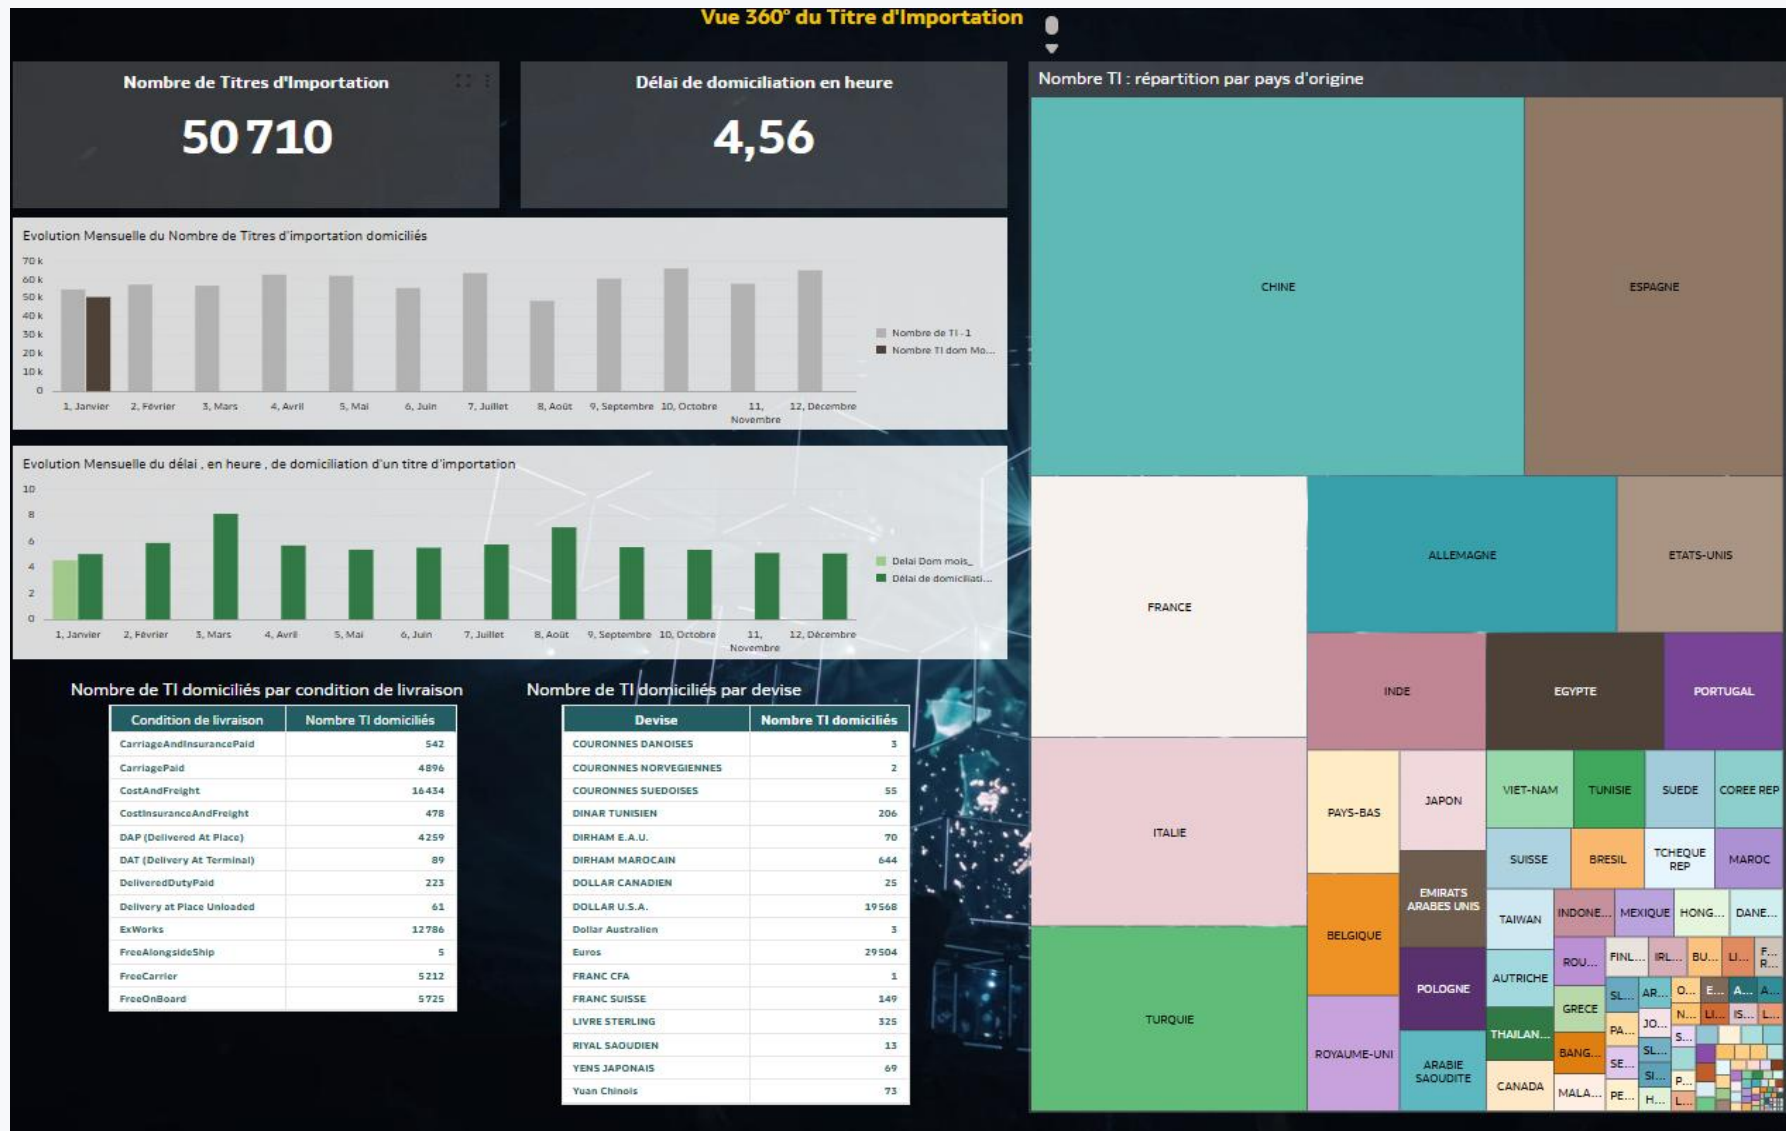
Vue 360° du Titre d'Importation

Nombre de Titres d'Importation
50 710

Délai de domiciliation en heure
4,56

Evolution Mensuelle du Nombre de Titres d'importation domiciliés
70 k
60 k
50 k
40 k
30 k
20 k
10 k
0
1, Janvier 2, Février 3, Mars 4, Avril 5, Mai 6, Juin 7, Juillet 8, Août 9, Septembre 10, Octobre 11, Novembre 12, Décembre
Nombre de TI - 1
Nombre TI dom Mo...

Evolution Mensuelle du délai , en heure , de domiciliation d'un titre d'importation
10
8
6
4
2
0
1, Janvier 2, Février 3, Mars 4, Avril 5, Mai 6, Juin 7, Juillet 8, Août 9, Septembre 10, Octobre 11, Novembre 12, Décembre
Delai Dom mois_
Délai de domiciliati...

Nombre de TI domiciliés par condition de livraison

| Condition de livraison | Nombre TI domiciliés |
|---|---|
| CarriageAndInsurancePaid | 542 |
| CarriagePaid | 4896 |
| CostAndFreight | 16434 |
| CostInsuranceAndFreight | 478 |
| DAP (Delivered At Place) | 4259 |
| DAT (Delivery At Terminal) | 89 |
| DeliveredDutyPaid | 223 |
| Delivery at Place Unloaded | 61 |
| ExWorks | 12786 |
| FreeAlongsideShip | 5 |
| FreeCarrier | 5212 |
| FreeOnBoard | 5725 |

Nombre de TI domiciliés par devise

| Devise | Nombre TI domiciliés |
|---|---|
| COURONNES DANOISES | 3 |
| COURONNES NORVEGIENNES | 2 |
| COURONNES SUEDOISES | 55 |
| DINAR TUNISIEN | 206 |
| DIRHAM E.A.U. | 70 |
| DIRHAM MAROCAIN | 644 |
| DOLLAR CANADIEN | 25 |
| DOLLAR U.S.A. | 19568 |
| Dollar Australien | 3 |
| Euros | 29504 |
| FRANC CFA | 1 |
| FRANC SUISSE | 149 |
| LIVRE STERLING | 325 |
| RIYAL SAOUDIEN | 13 |
| YENS JAPONAIS | 69 |
| Yuan Chinois | 73 |

Nombre TI : répartition par pays d'origine
CHINE
ESPAGNE
FRANCE
ALLEMAGNE
ETATS-UNIS
INDE
EGYPTE
PORTUGAL
ITALIE
PAYS-BAS
JAPON
VIET-NAM
TUNISIE
SUEDE
COREE REP
SUISSE
BRESIL
TCHEQUE REP
MAROC
EMIRATS ARABES UNIS
BELGIQUE
TAIWAN
INDONE...
MEXIQUE
HONG...
DANE...
ROU...
FINL...
IRL...
BU...
LI...
F... R...
AUTRICHE
POLOGNE
SL...
AR...
O...
E...
A...
A...
GRECE
N...
LI...
IS...
L...
TURQUIE
PA...
JO...
S...
THAILAN...
ROYAUME-UNI
BANG...
SL...
ARABIE SAOUDITE
SE...
SI...
P...
CANADA
MALA...
PE...
H...
L...